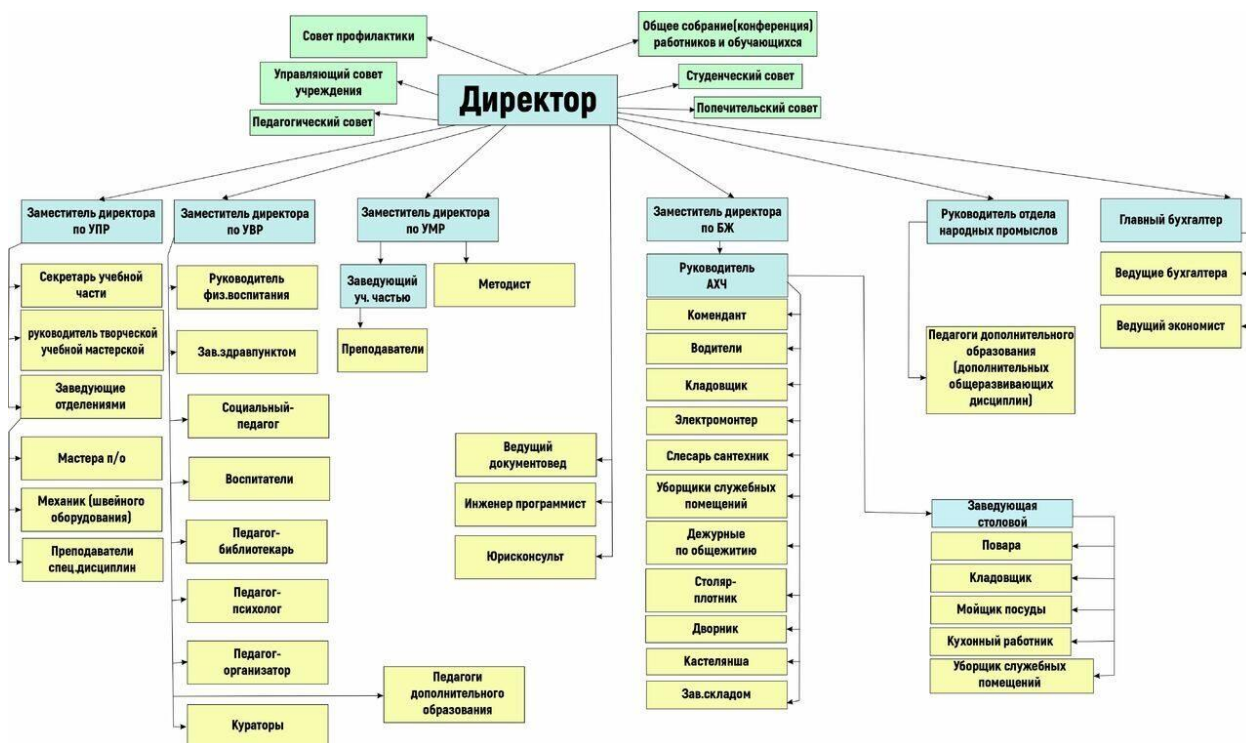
Совет профилактики

Общее собрание(конференция) работников и обучающихся

Управляющий совет учреждения

Студенческий совет

Директор

Попечительский совет

Педагогический совет

Заместитель директора по УПР

Заместитель директора по УВР

Заместитель директора по УМР

Заместитель директора по БЖ

Руководитель отдела народных промыслов

Главный бухгалтер

Секретарь учебной части

руководитель творческой учебной мастерской

Заведующие отделениями

Мастера п/о

Механик (швейного оборудования)

Преподаватели спец.дисциплин

Руководитель физ.воспитания

Зав.здравпунктом

Социальный-педагог

Воспитатели

Педагог-библиотекарь

Педагог-психолог

Педагог-организатор

Кураторы

Заведующий уч. частью

Методист

Преподаватели

Ведущий документовед

Инженер программист

Юрисконсульт

Педагоги дополнительного образования

Руководитель АХЧ

Комендант

Водители

Кладовщик

Электромонтер

Слесарь сантехник

Уборщики служебных помещений

Дежурные по общежитию

Столяр-плотник

Дворник

Кастелянша

Зав.складом

Педагоги дополнительного образования (дополнительных общеразвивающих дисциплин)

Ведущие бухгалтера

Ведущий экономист

Заведующая столовой

Повара

Кладовщик

Мойщик посуды

Кухонный работник

Уборщик служебных помещений